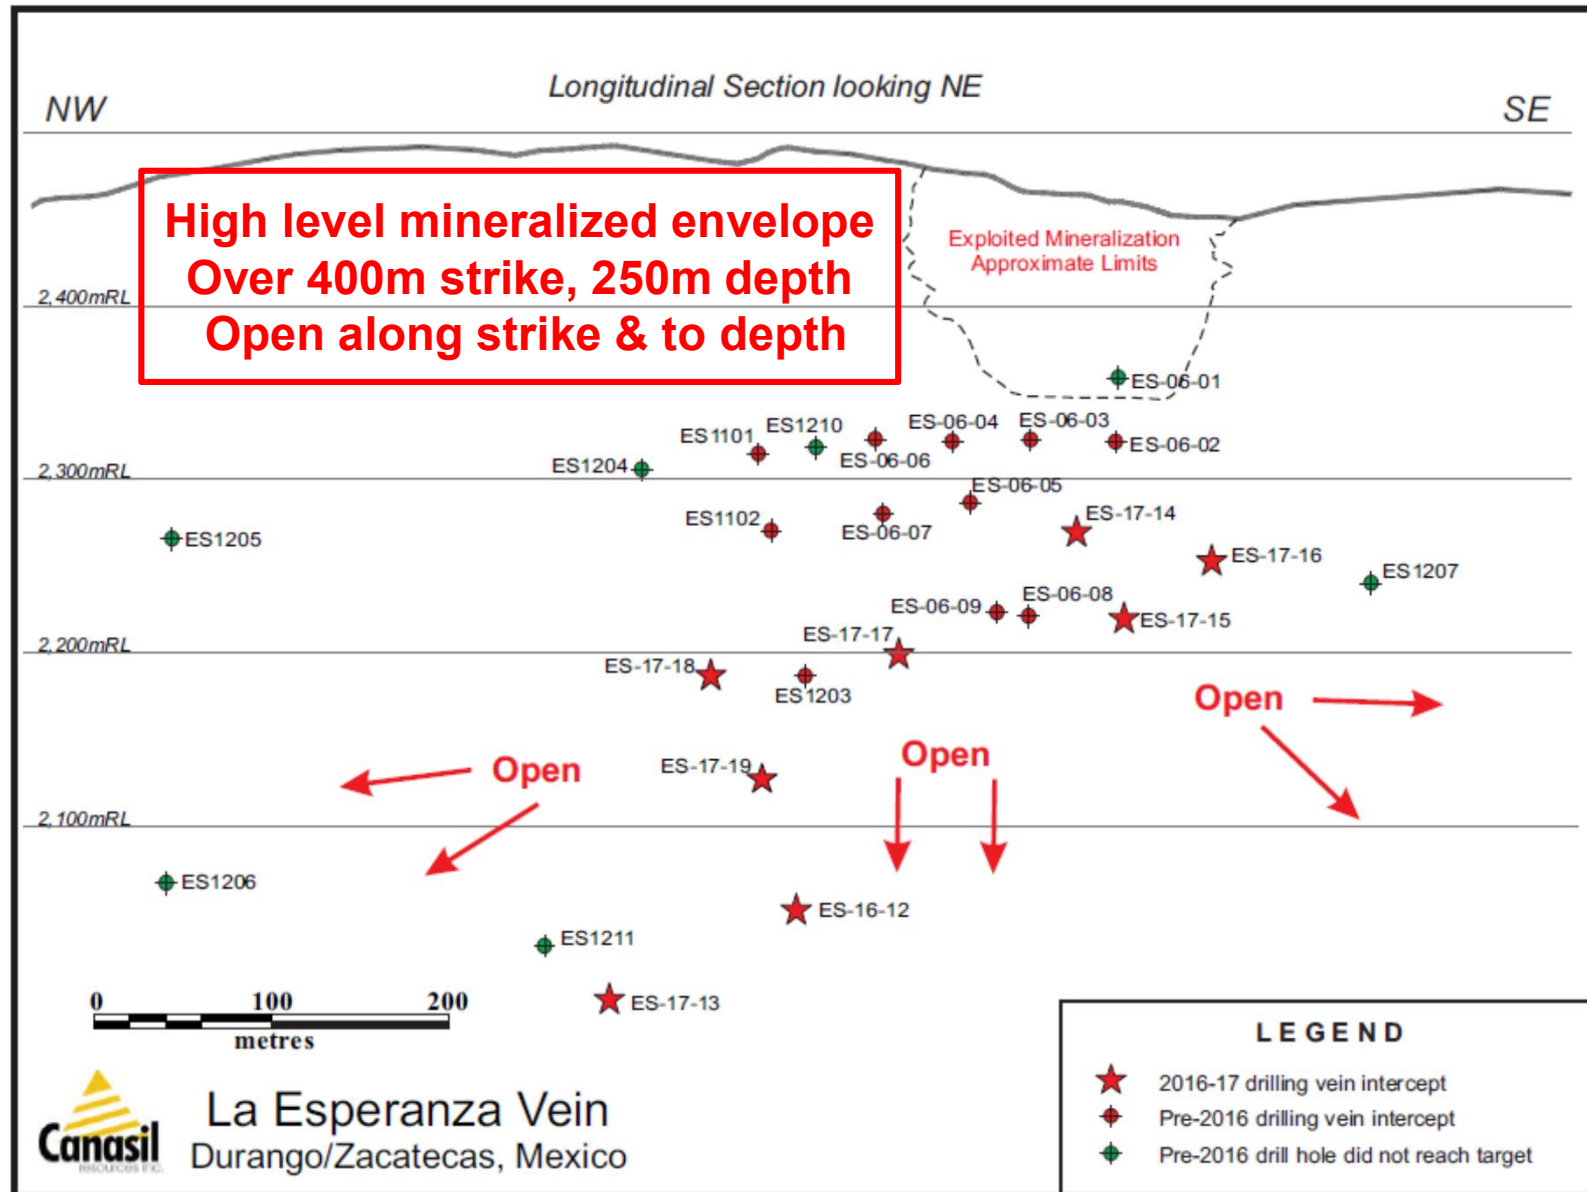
Longitudinal Section looking NE

NW

SE

High level mineralized envelope
Over 400m strike, 250m depth
Open along strike & to depth

Exploited Mineralization
Approximate Limits

2,400mRL

2,300mRL

2,200mRL

2,100mRL

ES-06-01

ES1101

ES1210

ES-06-04

ES-06-03

ES-06-02

ES-06-06

ES1204

ES-06-05

ES1102

ES-17-14

ES-06-07

ES1205

ES-17-16

ES1207

ES-06-08

ES-06-09

ES-17-15

ES-17-17

ES-17-18

ES1203

Open

Open

Open

ES-17-19

ES1206

ES-16-12

ES1211

ES-17-13

0 100 200
metres

Canasil
resources inc.

La Esperanza Vein
Durango/Zacatecas, Mexico

LEGEND
2016-17 drilling vein intercept
Pre-2016 drilling vein intercept
Pre-2016 drill hole did not reach target